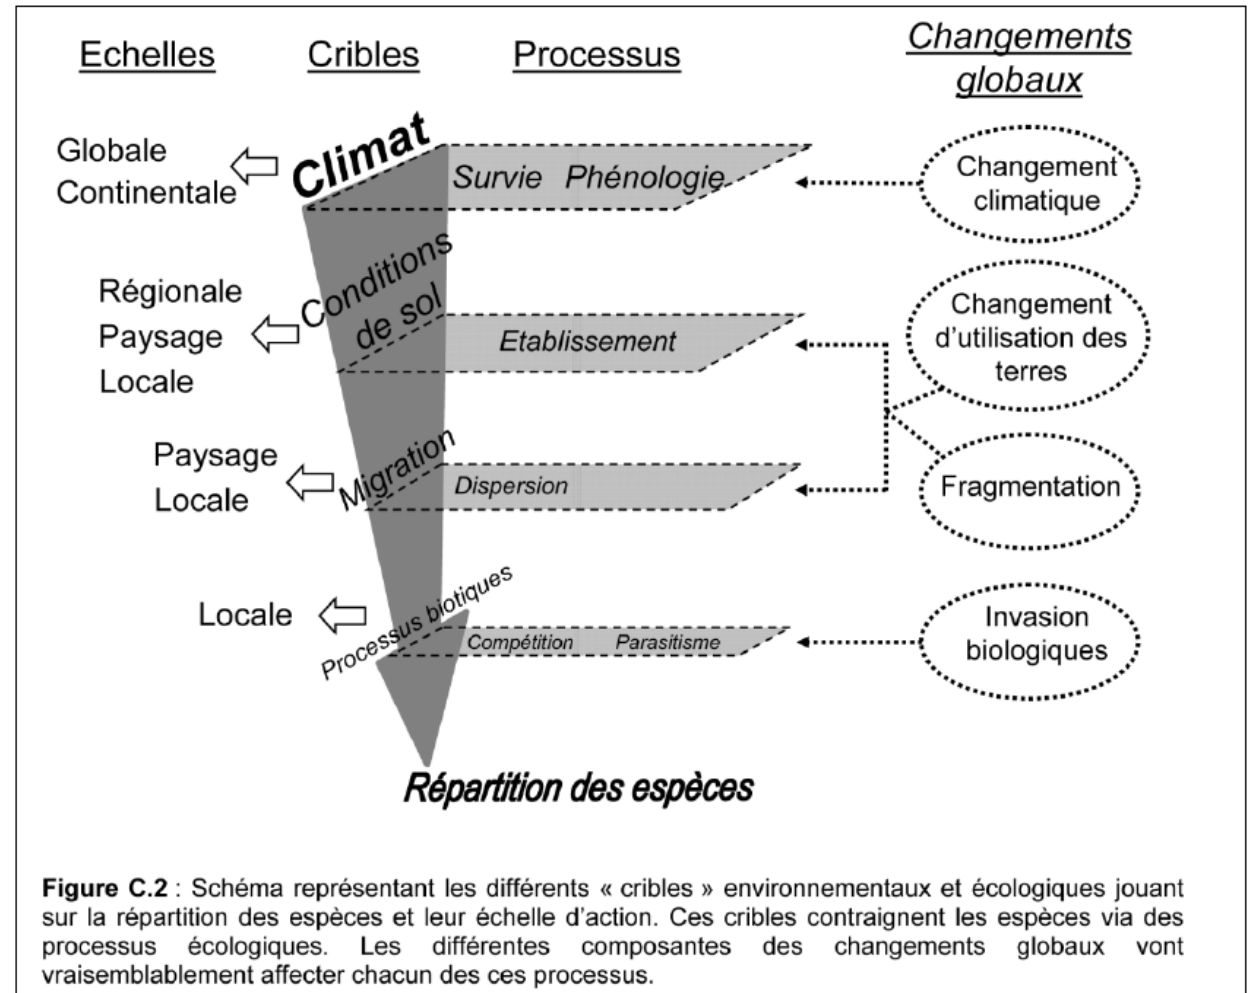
Echelles

Cribles

Processus

Changements globaux

Globale
Continentale

Climat

Survie Phénologie

Changement climatique

Régionale
Paysage
Locale

Conditions de sol

Etablissement

Changement d'utilisation des terres

Paysage
Locale

Migration

Dispersion

Fragmentation

Locale

Processus biotiques

Compétition Parasitisme

Invasion biologiques

Répartition des espèces

**Figure C.2** : Schéma représentant les différents « cribles » environnementaux et écologiques jouant sur la répartition des espèces et leur échelle d'action. Ces cribles contraignent les espèces via des processus écologiques. Les différentes composantes des changements globaux vont vraisemblablement affecter chacun des ces processus.